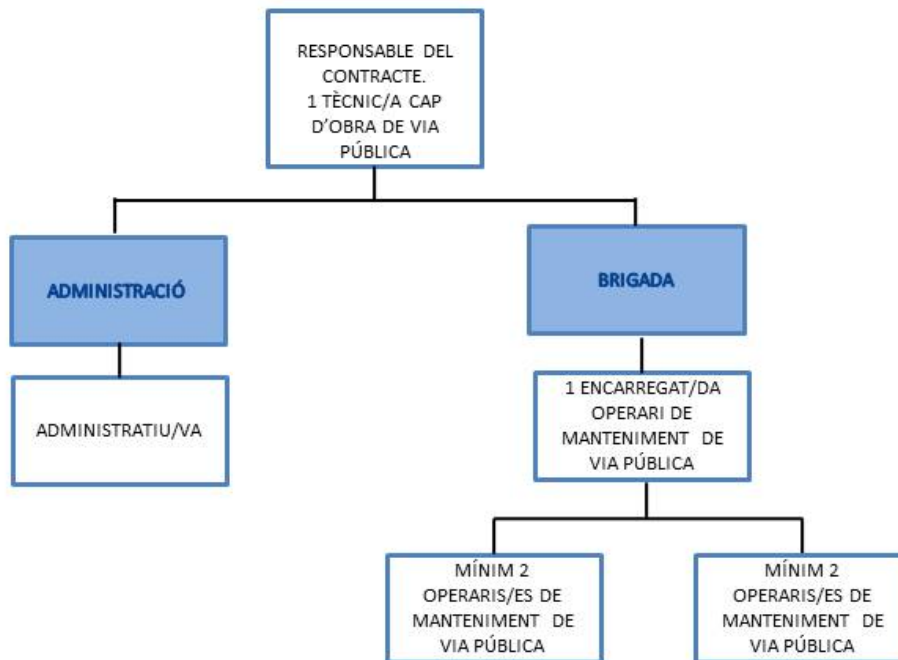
RESPONSABLE DEL CONTRACTE.
1 TÈCNIC/A CAP D'OBRA DE VIA PÚBLICA

ADMINISTRACIÓ

BRIGADA

ADMINISTRATIU/VA

1 ENCARREGAT/DA OPERARI DE MANTENIMENT DE VIA PÚBLICA

MÍNIM 2 OPERARIS/ES DE MANTENIMENT DE VIA PÚBLICA

MÍNIM 2 OPERARIS/ES DE MANTENIMENT DE VIA PÚBLICA